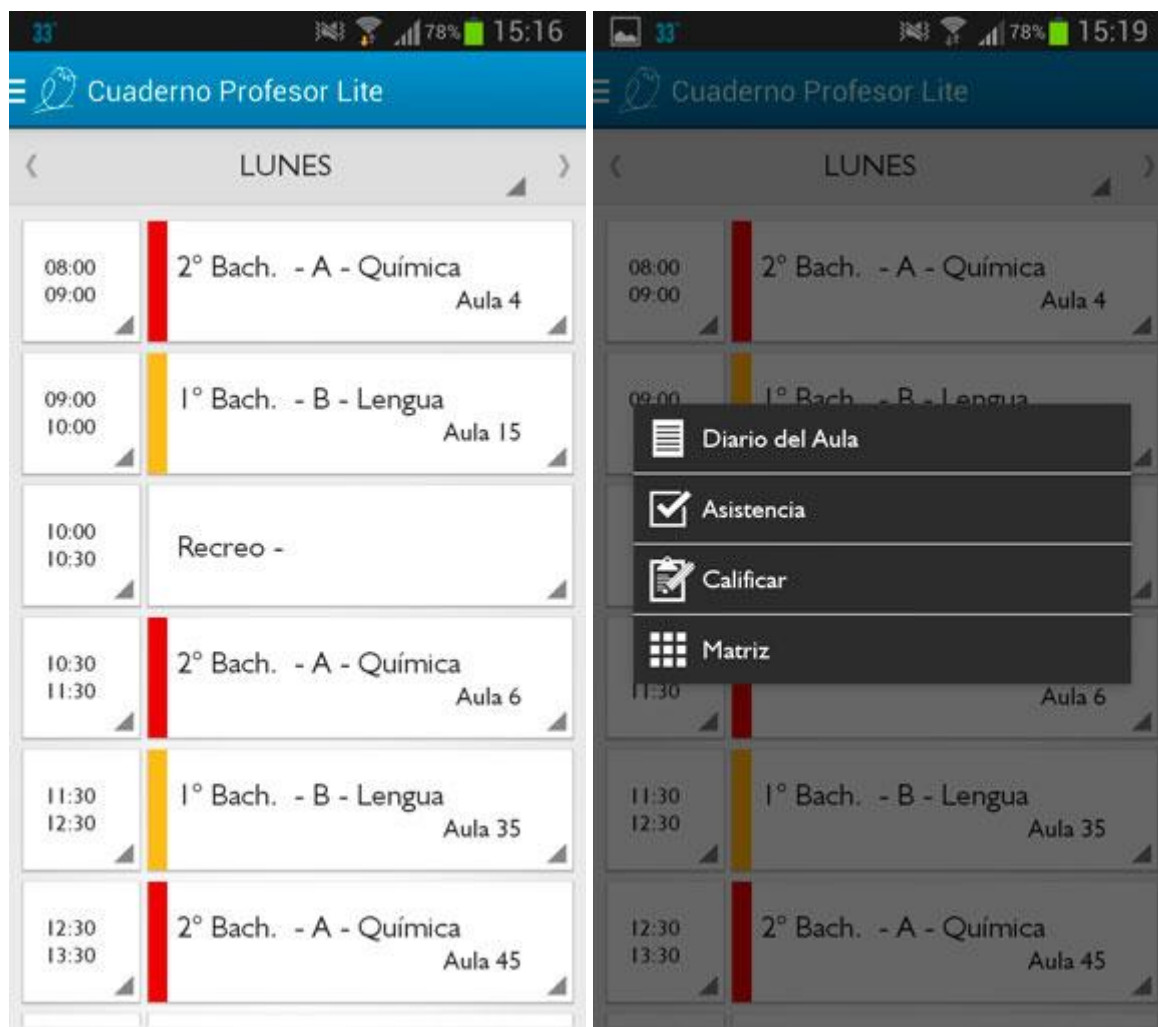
33° 78% 15:16

Cuaderno Profesor Lite

LUNES

08:00
09:00
2° Bach. - A - Química
Aula 4

09:00
10:00
1° Bach. - B - Lengua
Aula 15

10:00
10:30
Recreo -

10:30
11:30
2° Bach. - A - Química
Aula 6

11:30
12:30
1° Bach. - B - Lengua
Aula 35

12:30
13:30
2° Bach. - A - Química
Aula 45

33° 78% 15:19

Cuaderno Profesor Lite

LUNES

08:00
09:00
2° Bach. - A - Química
Aula 4

09:00
1° Bach. - B - Lengua

Diario del Aula
Asistencia
Calificar
Matriz

11:30
Aula 6

11:30
12:30
1° Bach. - B - Lengua
Aula 35

12:30
13:30
2° Bach. - A - Química
Aula 45